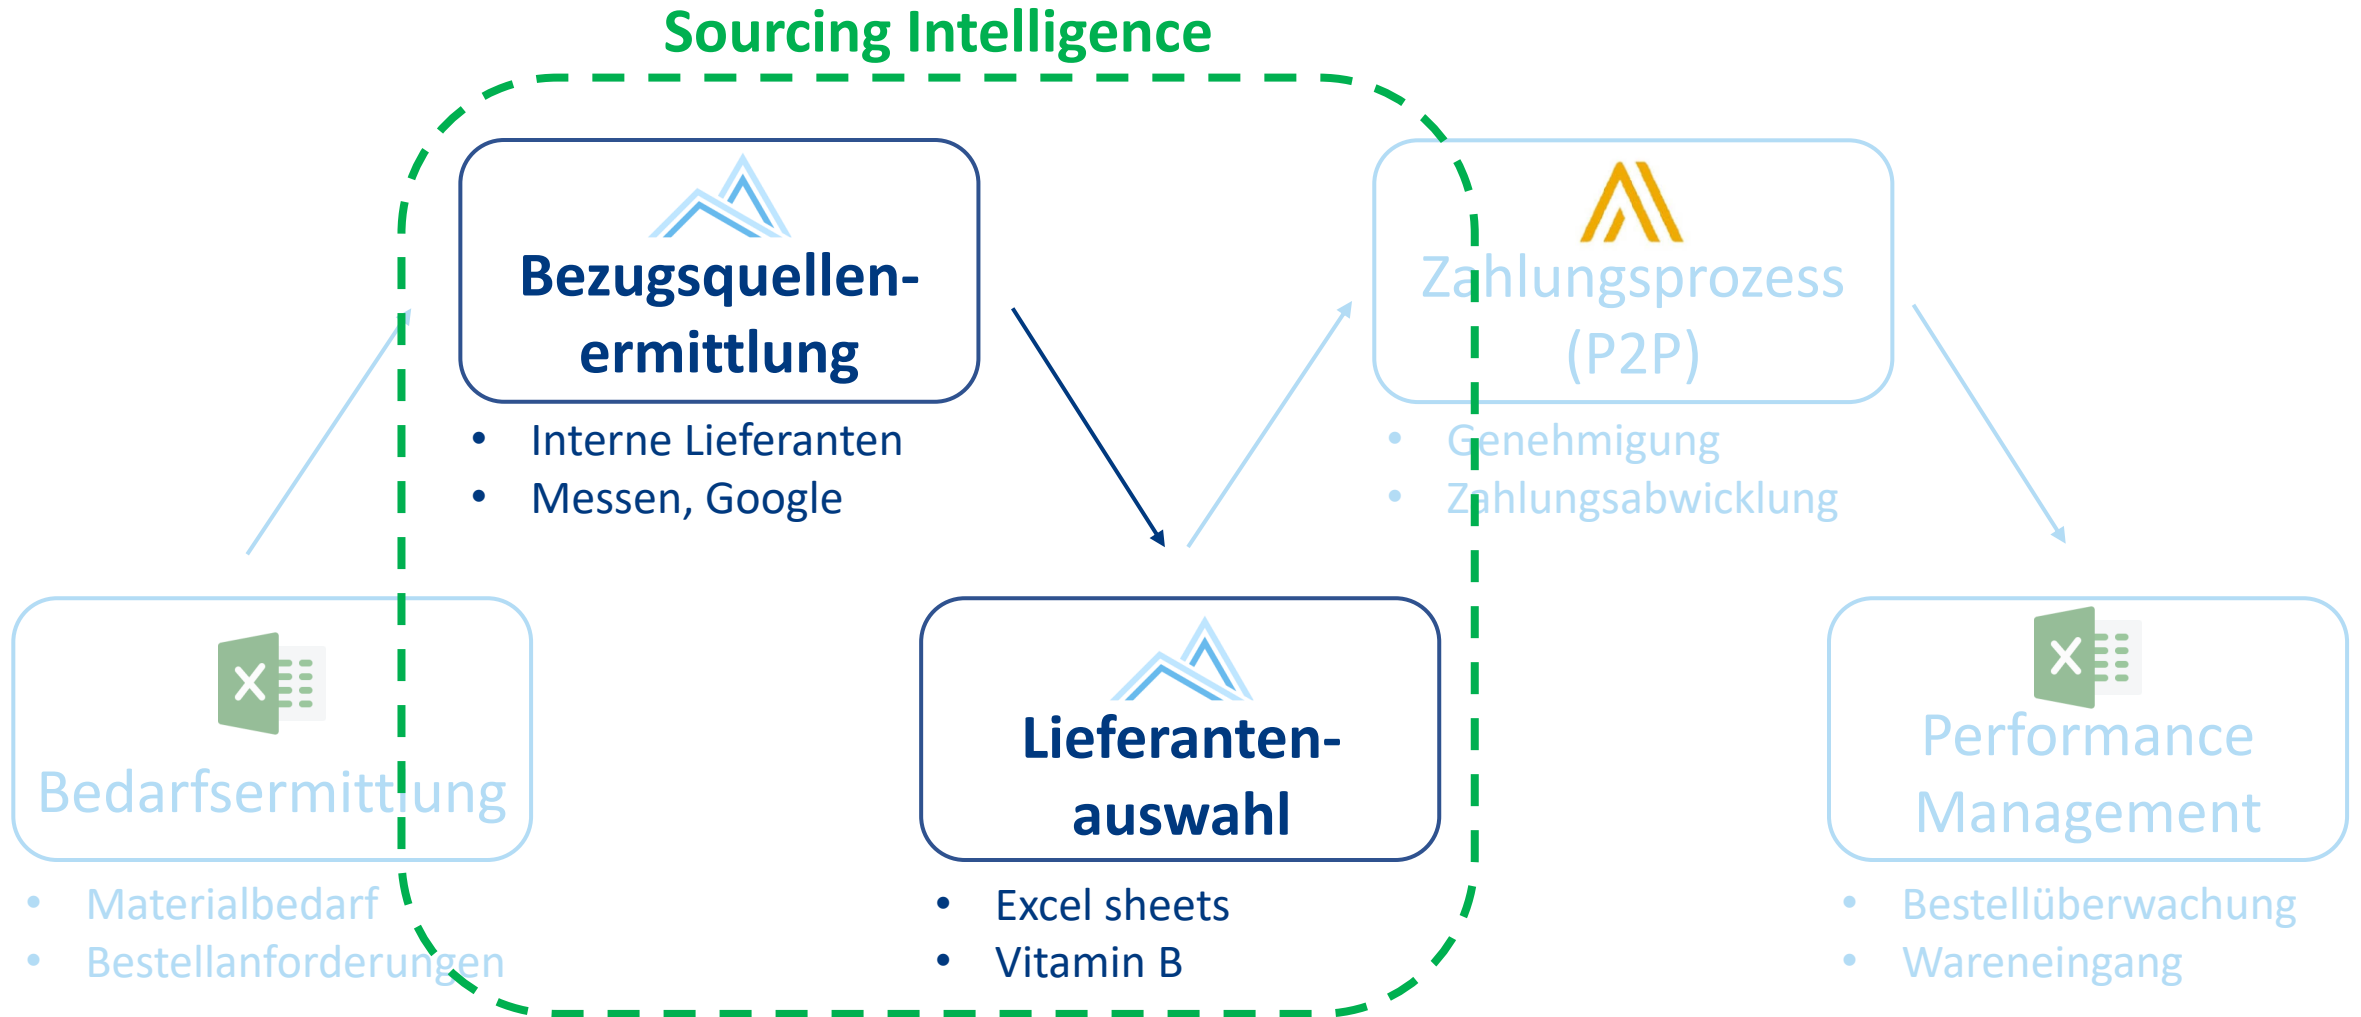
Sourcing Intelligence

Bedarfsermittlung

- Materialbedarf
- Bestellanforderungen

Bezugsquellenermittlung

- Interne Lieferanten
- Messen, Google

Lieferantenauswahl

- Excel sheets
- Vitamin B

Zahlungsprozess (P2P)

- Genehmigung
- Zahlungsabwicklung

Performance Management

- Bestellüberwachung
- Wareneingang